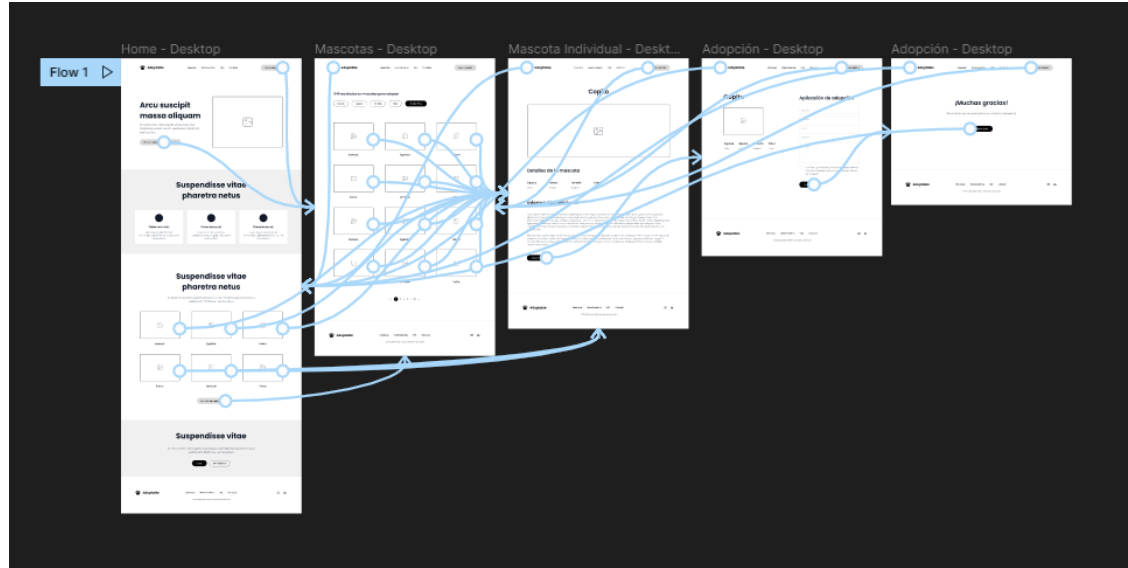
Home - Desktop

Mascotas - Desktop

Mascota Individual - Deskt...

Adopción - Desktop

Adopción - Desktop

Flow 1

Arcu suscipit massa aliquam

Suspendisse vitae pharetra netus

Suspendisse vitae pharetra netus

Suspendisse vitae

Copito

Detalles de la mascota

Copito

Aplicación de adopción

¡Muchas gracias!